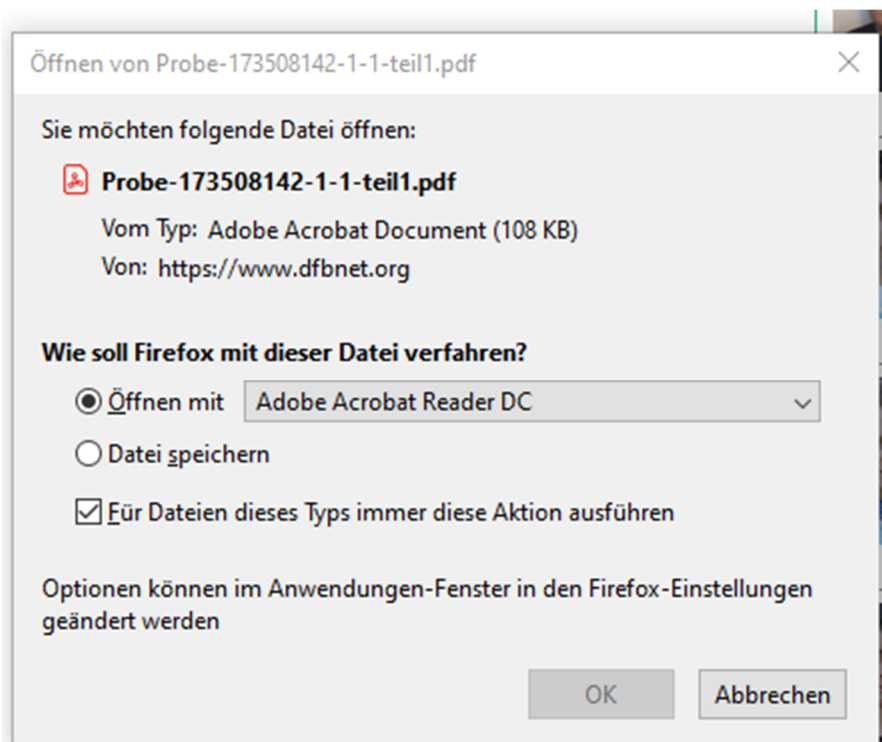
Öffnen von Probe-173508142-1-1-teil1.pdf

Sie möchten folgende Datei öffnen:

Probe-173508142-1-1-teil1.pdf

Vom Typ: Adobe Acrobat Document (108 KB)

Von: https://www.dfbnet.org

Wie soll Firefox mit dieser Datei verfahren?

Öffnen mit Adobe Acrobat Reader DC

Datei speichern

Für Dateien dieses Typs immer diese Aktion ausführen

Optionen können im Anwendungen-Fenster in den Firefox-Einstellungen geändert werden

OK

Abbrechen